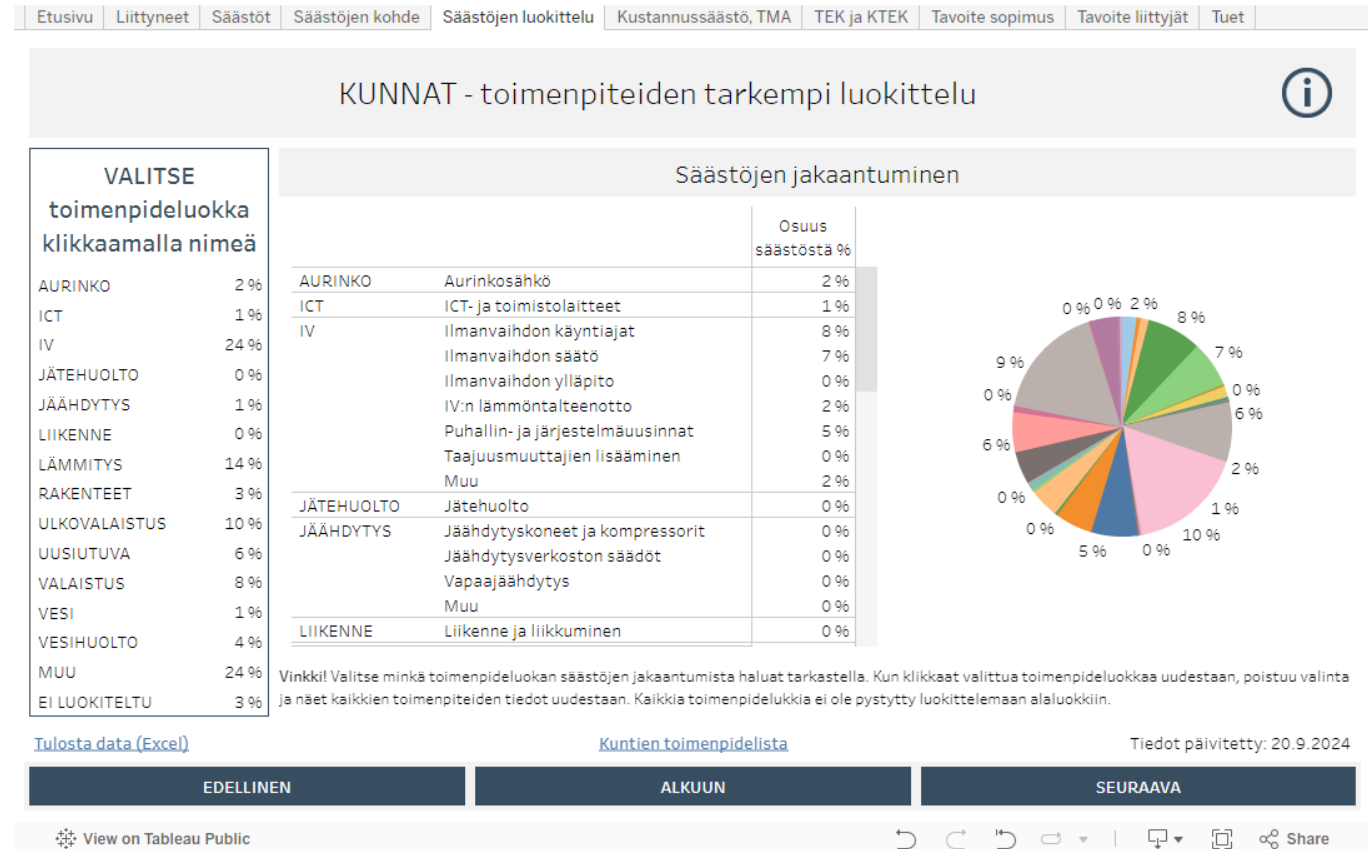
Etusivu | Liittyneet | Säästöt | Säästöjen kohde | Säästöjen luokittelu | Kustannussäästö, TMA | TEK ja KTEK | Tavoite sopimus | Tavoite liittyjät | Tuet

KUNNAT - toimenpiteiden tarkempi luokittelu

VALITSE toimenpideluokka klikkaamalla nimeä

| | |
|---|---|
| AURINKO | 2 % |
| ICT | 1 % |
| IV | 24 % |
| JÄTEHUOLTO | 0 % |
| JÄÄHDYTYS | 1 % |
| LIIKENNE | 0 % |
| LÄMMITYS | 14 % |
| RAKENTEET | 3 % |
| ULKOVALAISTUS | 10 % |
| UUSIUTUVA | 6 % |
| VALAISTUS | 8 % |
| VESI | 1 % |
| VESIHUOLTO | 4 % |
| MUU | 24 % |
| EI LUOKITELTU | 3 % |

Säästöjen jakaantuminen

| | | Osuus säästöstä % |
|---|---|---|
| AURINKO | Aurinkosähkö | 2 % |
| ICT | ICT- ja toimistolaitteet | 1 % |
| IV | Ilmanvaihdon käyntiajat | 8 % |
| | Ilmanvaihdon säätö | 7 % |
| | Ilmanvaihdon ylläpito | 0 % |
| | IV:n lämmöntalteenotto | 2 % |
| | Puhallin- ja järjestelmäuusinnat | 5 % |
| | Taajuusmuuttajien lisääminen | 0 % |
| | Muu | 2 % |
| JÄTEHUOLTO | Jätehuolto | 0 % |
| JÄÄHDYTYS | Jäähdytyskoneet ja kompressorit | 0 % |
| | Jäähdytysverkoston säädöt | 0 % |
| | Vapaajäähdytys | 0 % |
| | Muu | 0 % |
| LIIKENNE | Liikenne ja liikkuminen | 0 % |

0 % 0 % 2 % 8 % 7 % 0 % 6 % 2 % 1 % 10 % 0 % 5 % 0 % 0 % 6 % 0 % 9 %

Vinkki! Valitse minkä toimenpideluokan säästöjen jakaantumista haluat tarkastella. Kun klikkaat valittua toimenpideluokkaa uudestaan, poistuu valinta ja näet kaikkien toimenpiteiden tiedot uudestaan. Kaikkia toimenpidelukkia ei ole pystytty luokittelemaan alaluokkiin.

Tulosta data (Excel)
Kuntien toimenpidelista
Tiedot päivitetty: 20.9.2024

EDELLINEN
ALKUUN
SEURAAVA

View on Tableau Public
Share